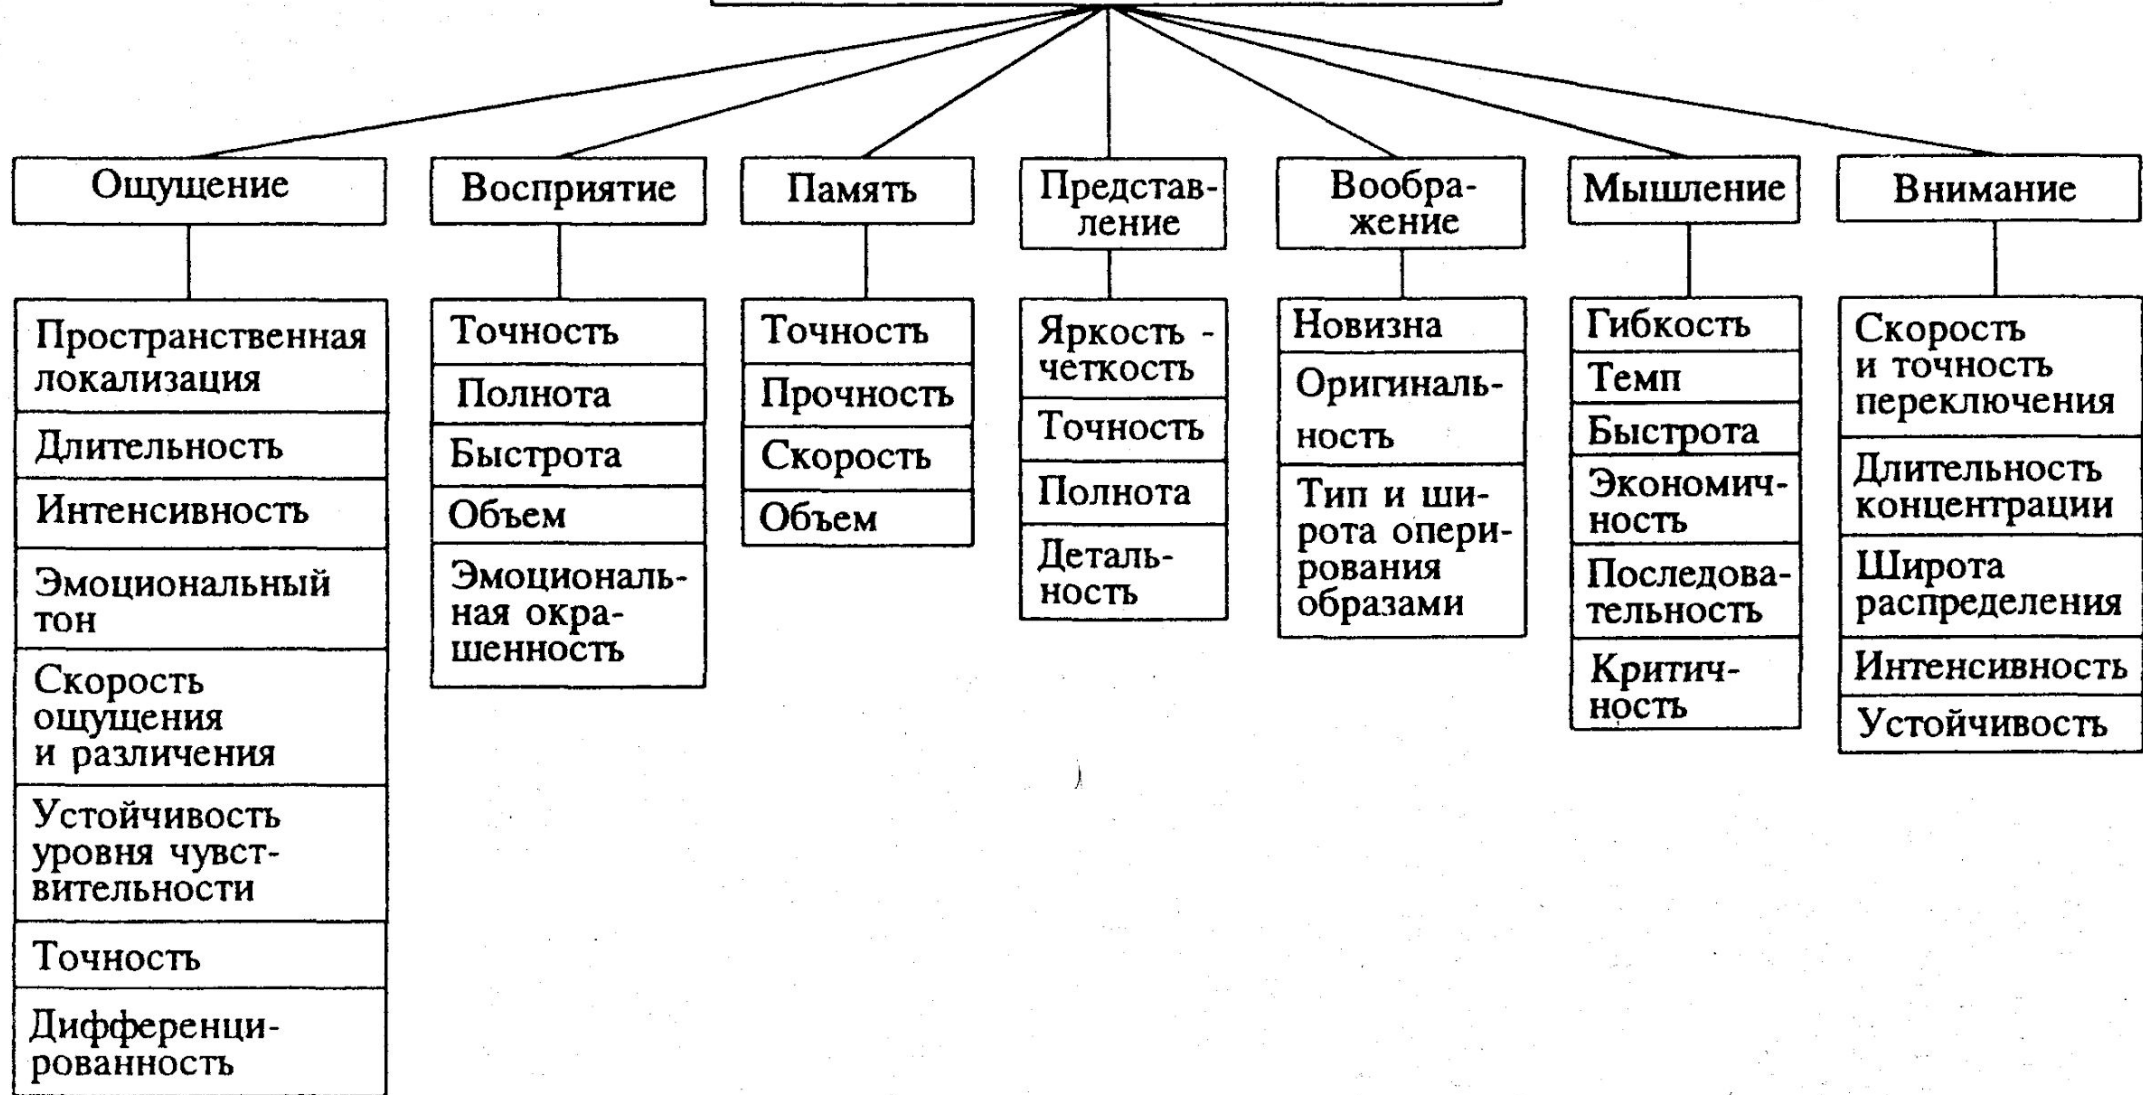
Ощущение

Пространственная локализация

Длительность

Интенсивность

Эмоциональный тон

Скорость ощущения и различения

Устойчивость уровня чувствительности

Точность

Дифференцированность

Восприятие

Точность

Полнота

Быстрота

Объем

Эмоциональная окрашенность

Память

Точность

Прочность

Скорость

Объем

Представление

Яркость - четкость

Точность

Полнота

Детальность

Воображение

Новизна

Оригинальность

Тип и широта оперирования образами

Мышление

Гибкость

Темп

Быстрота

Экономичность

Последовательность

Критичность

Внимание

Скорость и точность переключения

Длительность концентрации

Широта распределения

Интенсивность

Устойчивость